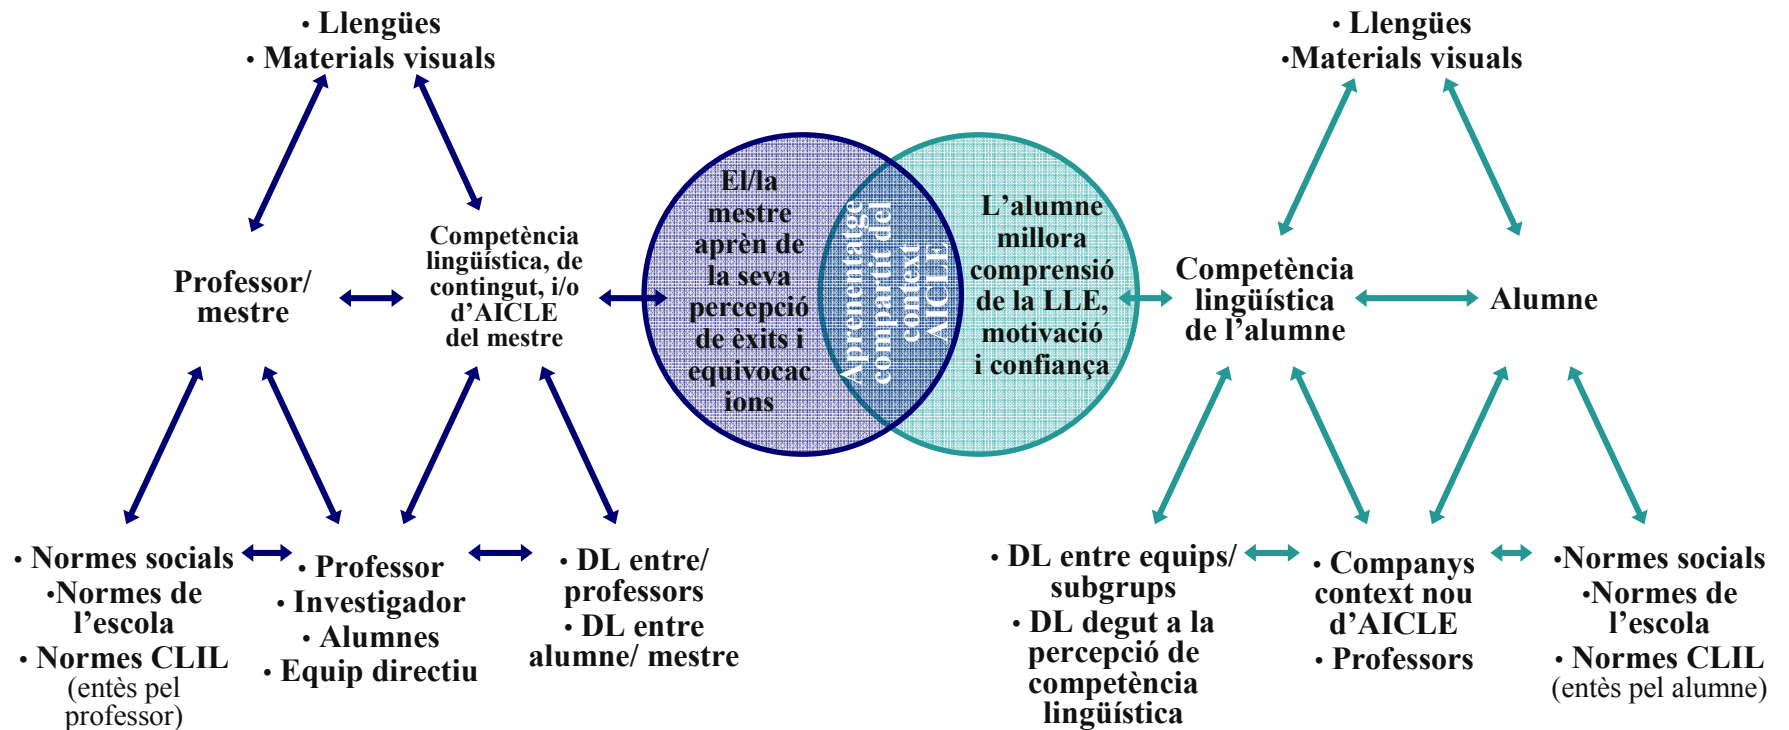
• Llengües
• Materials visuals

Professor/ mestre

Competència lingüística, de contingut, i/o d'AICLE del mestre

• Normes socials
•Normes de l'escola
• Normes CLIL
(entès pel professor)

• Professor
• Investigador
• Alumnes
• Equip directiu

• DL entre/ professors
• DL entre alumne/ mestre

El/la mestre aprèn de la seva percepció de èxits i equivocac ions

Aprenentatge compartit del context AICLE

L'alumne millora comprensió de la LLE, motivació i confiança

• Llengües
•Materials visuals

Competència lingüística de l'alumne

Alumne

• DL entre equips/ subgrups
• DL degut a la percepció de competència lingüística

• Companys context nou d'AICLE
• Professors

•Normes socials
•Normes de l'escola
• Normes CLIL
(entès pel alumne)